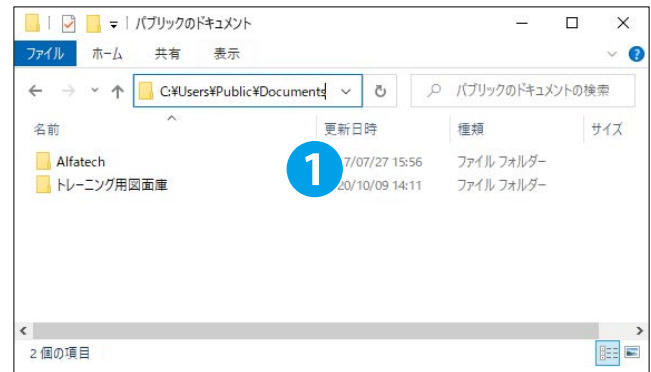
パブリックのドキュメント

ファイル　ホーム　共有　表示

C:¥Users¥Public¥Documents

パブリックのドキュメントの検索

| 名前 | 更新日時 | 種類 | サイズ |
|---|---|---|---|
| Alfatech | 7/07/27 15:56 | ファイル フォルダー | |
| トレーニング用図面庫 | 20/10/09 14:11 | ファイル フォルダー | |

1

2 個の項目